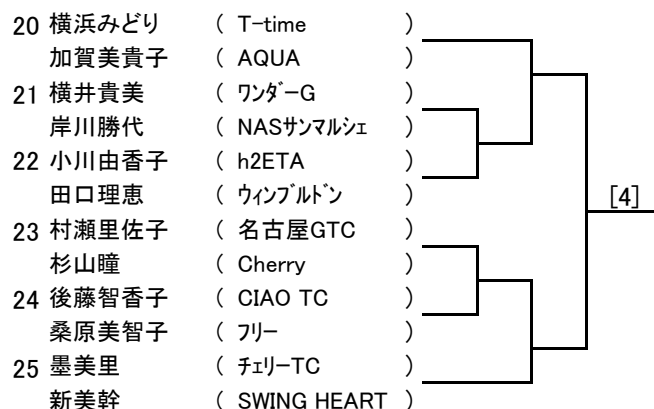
20 横浜みどり ( T-time )
加賀美貴子 ( AQUA )
21 横井貴美 ( ﾜﾝﾀﾞｰG )
岸川勝代 ( NASｻﾝﾏﾙｼｪ )
22 小川由香子 ( h2ETA )
田口理恵 ( ｳｨﾝﾌﾞﾙﾄﾞﾝ )
23 村瀬里佐子 ( 名古屋GTC )
杉山瞳 ( Cherry )
24 後藤智香子 ( CIAO TC )
桑原美智子 ( ﾌﾘｰ )
25 墨美里 ( ﾁｪﾘｰTC )
新美幹 ( SWING HEART )

[4]